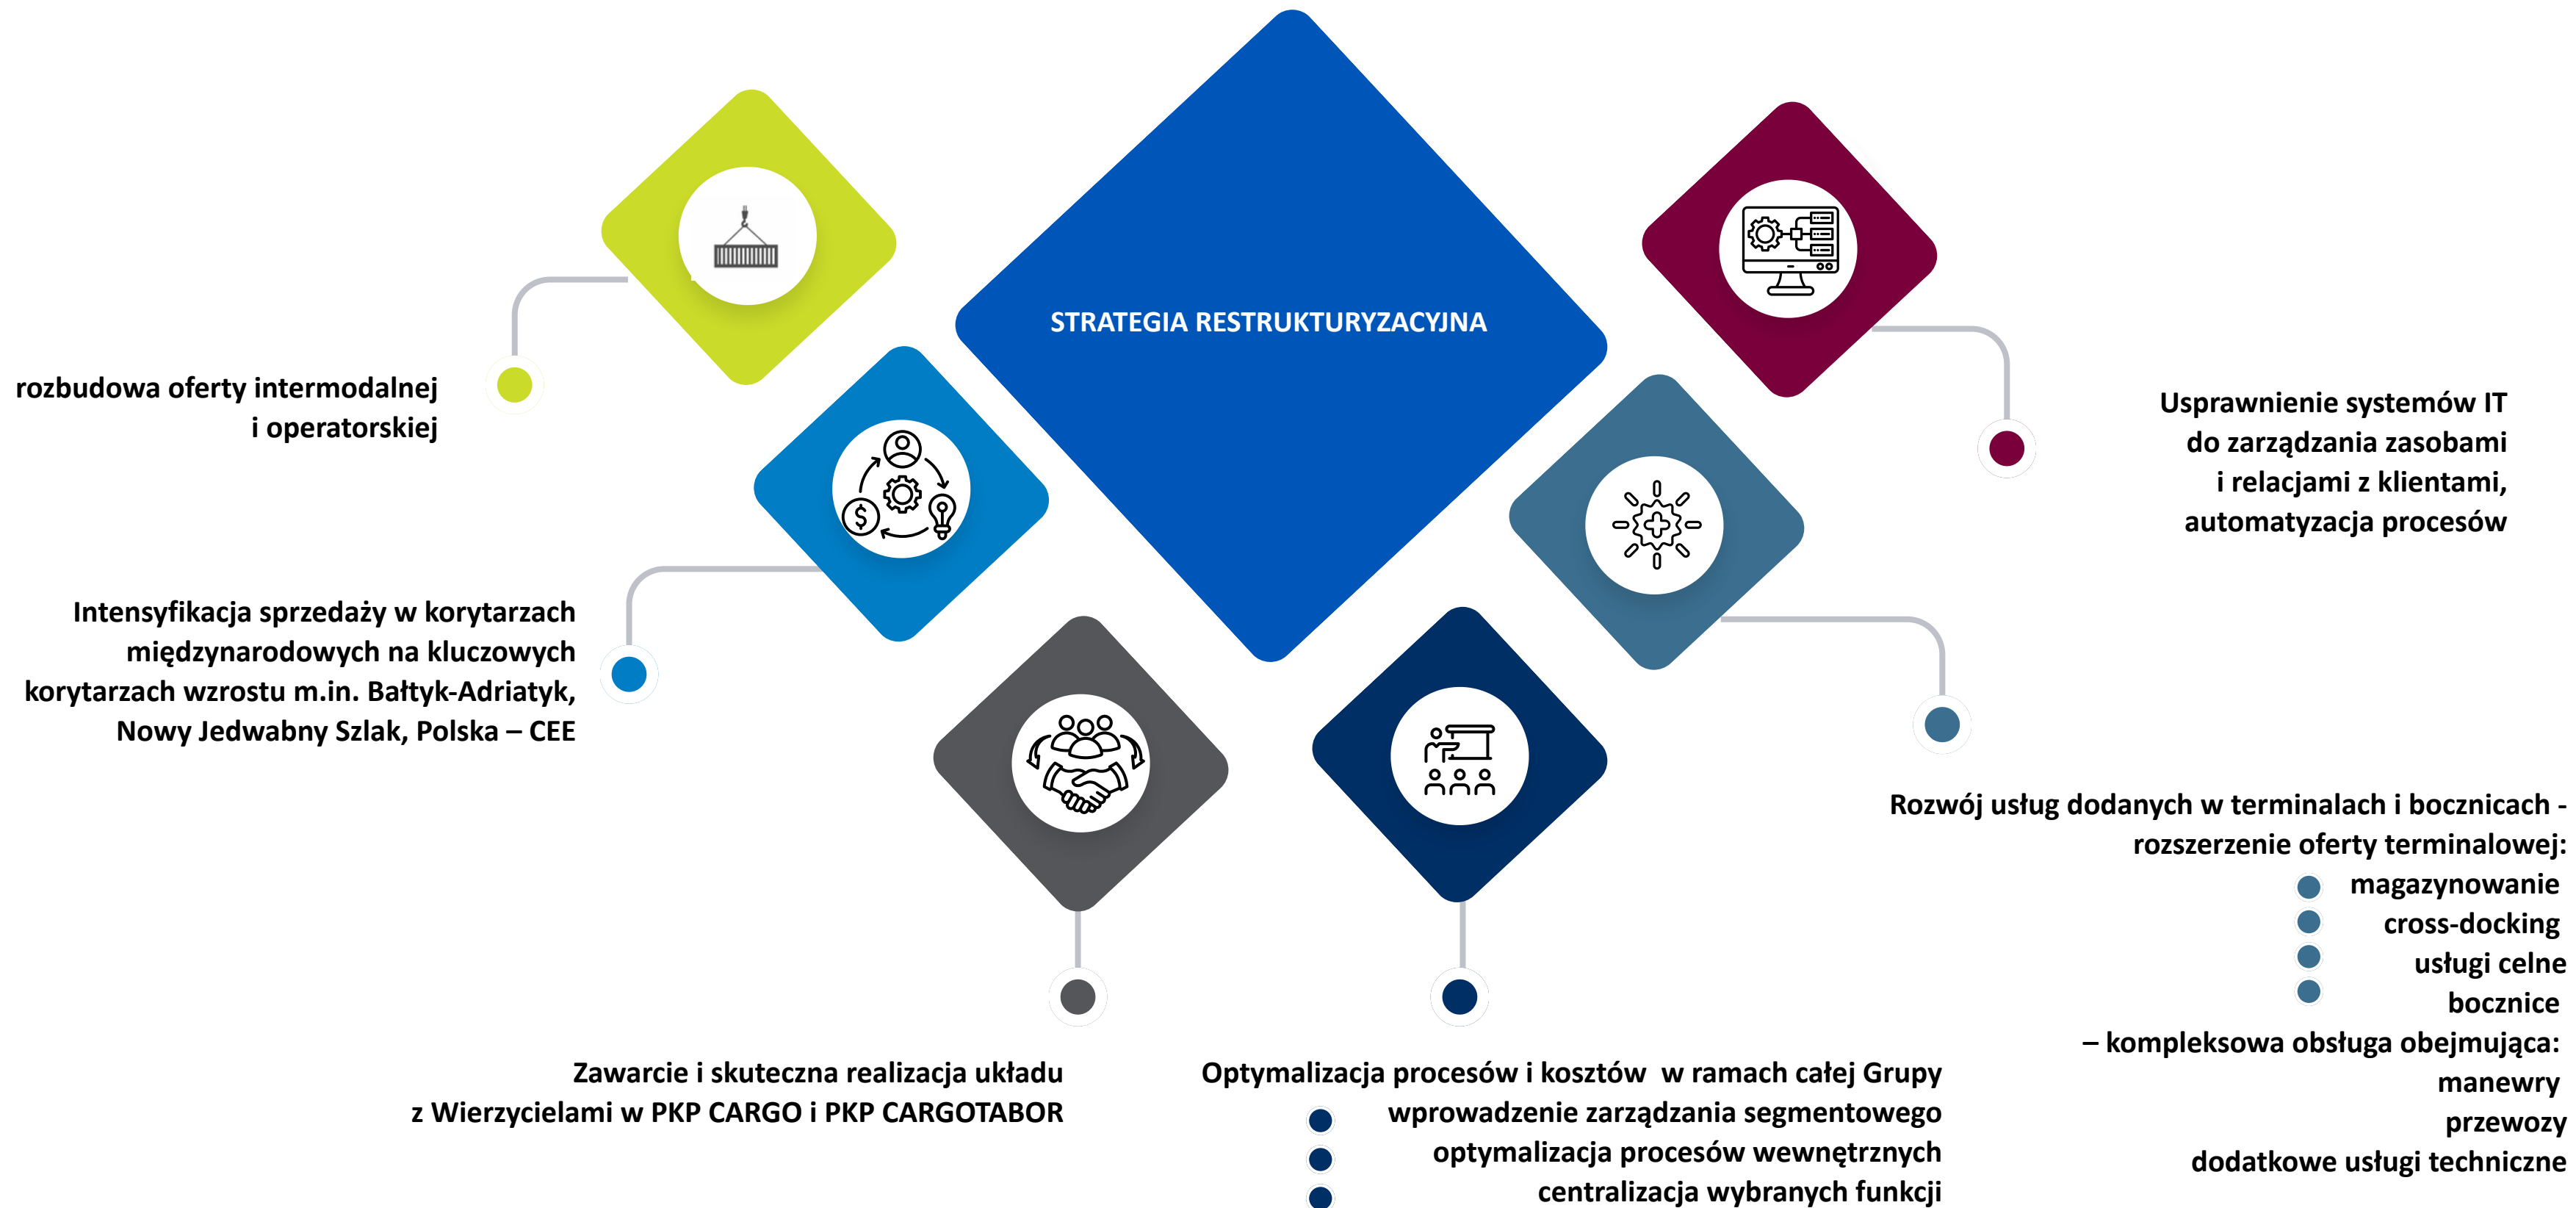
STRATEGIA RESTRUKTURYZACYJNA

rozbudowa oferty intermodalnej i operatorskiej

Usprawnienie systemów IT do zarządzania zasobami i relacjami z klientami, automatyzacja procesów

Intensyfikacja sprzedaży w korytarzach międzynarodowych na kluczowych korytarzach wzrostu m.in. Bałtyk-Adriatyk, Nowy Jedwabny Szlak, Polska – CEE

Rozwój usług dodanych w terminalach i bocznicach - rozszerzenie oferty terminalowej:
magazynowanie
cross-docking
usługi celne
bocznice
– kompleksowa obsługa obejmująca:
manewry
przewozy
dodatkowe usługi techniczne

Zawarcie i skuteczna realizacja układu z Wierzycielami w PKP CARGO i PKP CARGOTABOR

Optymalizacja procesów i kosztów w ramach całej Grupy
wprowadzenie zarządzania segmentowego
optymalizacja procesów wewnętrznych
centralizacja wybranych funkcji